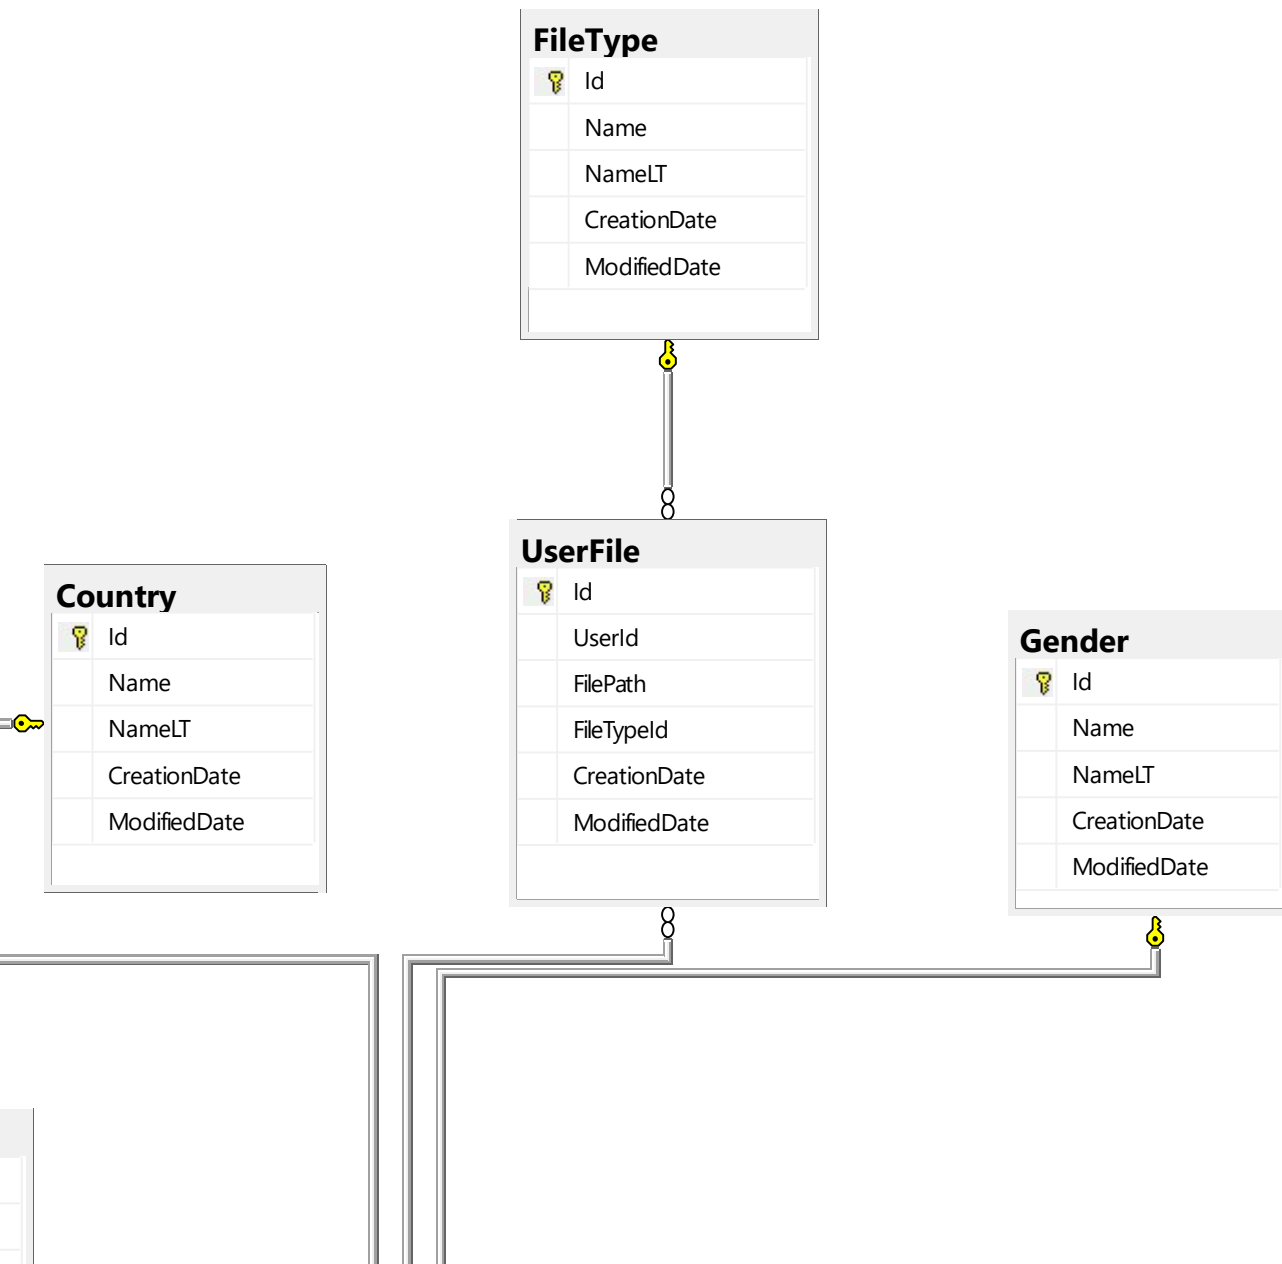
FileType
Id
Name
NameLT
CreationDate
ModifiedDate

Country
Id
Name
NameLT
CreationDate
ModifiedDate

UserFile
Id
UserId
FilePath
FileTypeId
CreationDate
ModifiedDate

Gender
Id
Name
NameLT
CreationDate
ModifiedDate